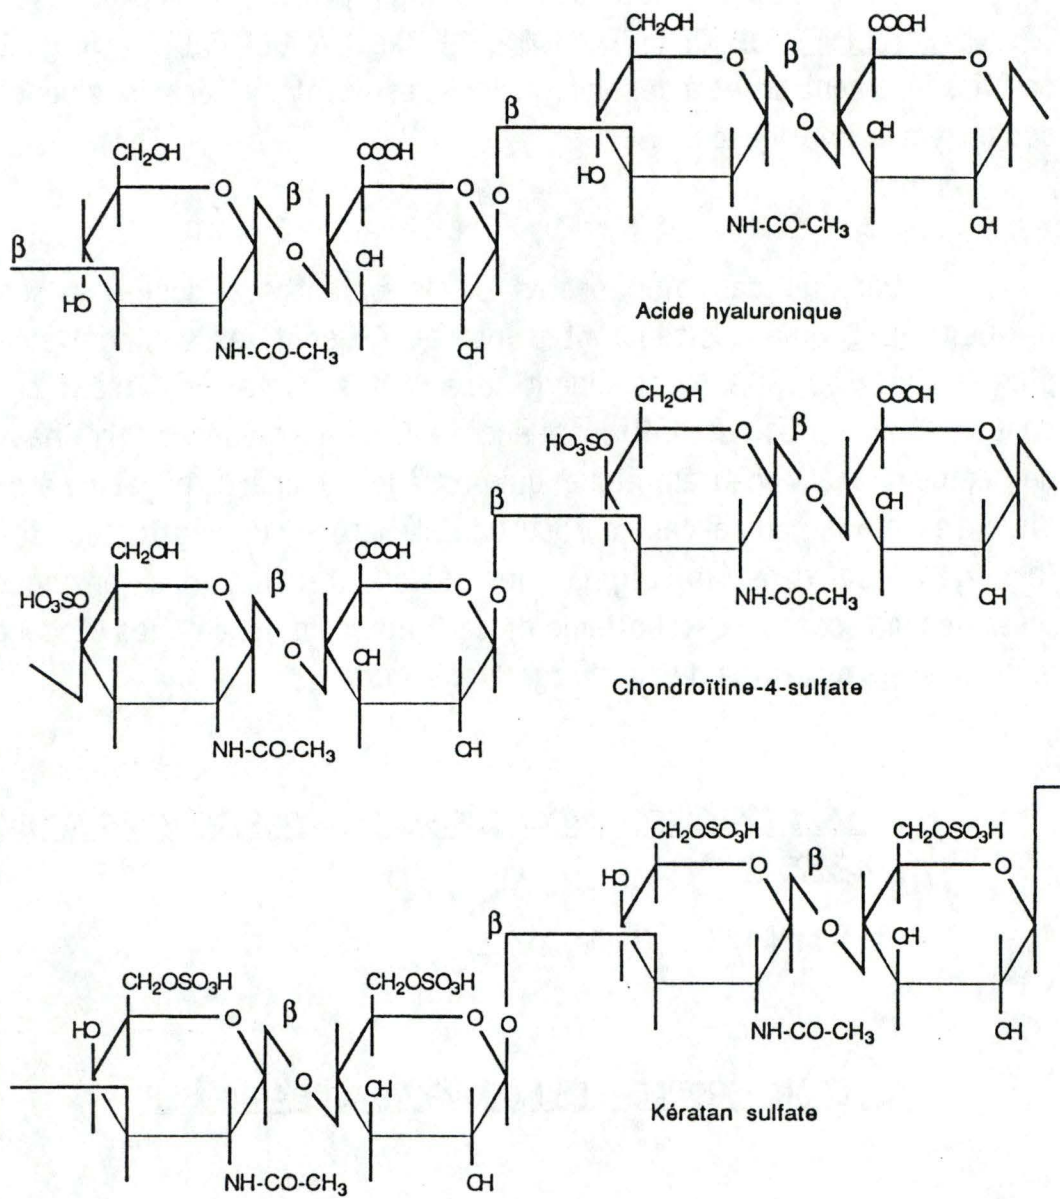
CH2OH COOH β β CH2OH COOH β HO O O OH β NH-CO-CH3 OH HO O O OH NH-CO-CH3 OH

Acide hyaluronique

CH2OH COOH HO3SO β β CH2OH COOH HO3SO β O OH O O OH NH-CO-CH3 OH NH-CO-CH3 OH

Chondroïtine-4-sulfate

$CH_2OSO_3H$ $CH_2OSO_3H$ HO β β O OH $CH_2OSO_3H$ $CH_2OSO_3H$ HO β O O OH NH-CO-CH3 OH NH-CO-CH3 OH

Kératan sulfate